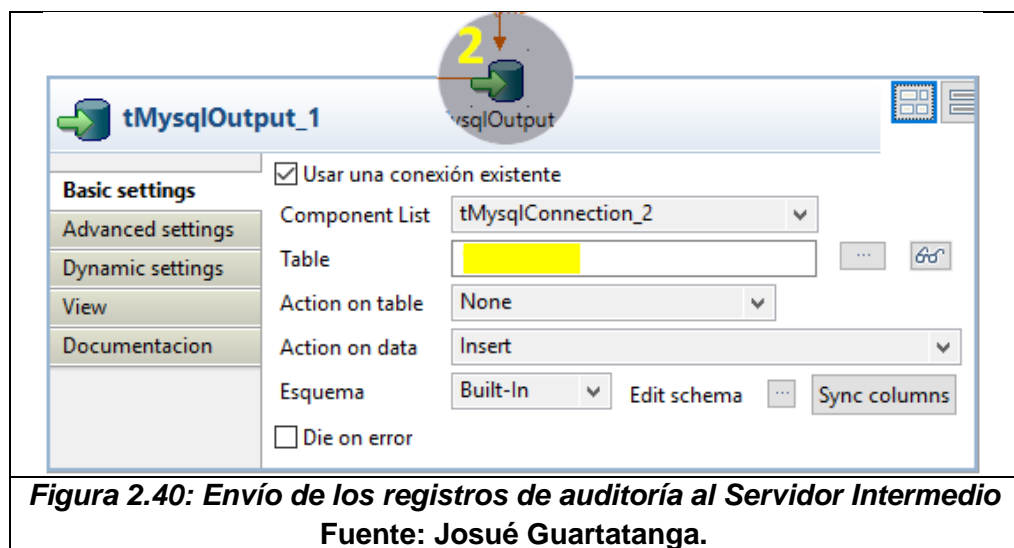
2
ysqlOutput
tMysqlOutput_1

Basic settings
Advanced settings
Dynamic settings
View
Documentacion

Usar una conexión existente
Component List tMysqlConnection_2
Table
Action on table None
Action on data Insert
Esquema Built-In Edit schema ... Sync columns
Die on error

*Figura 2.40: Envío de los registros de auditoría al Servidor Intermedio*
**Fuente: Josué Guartatanga.**